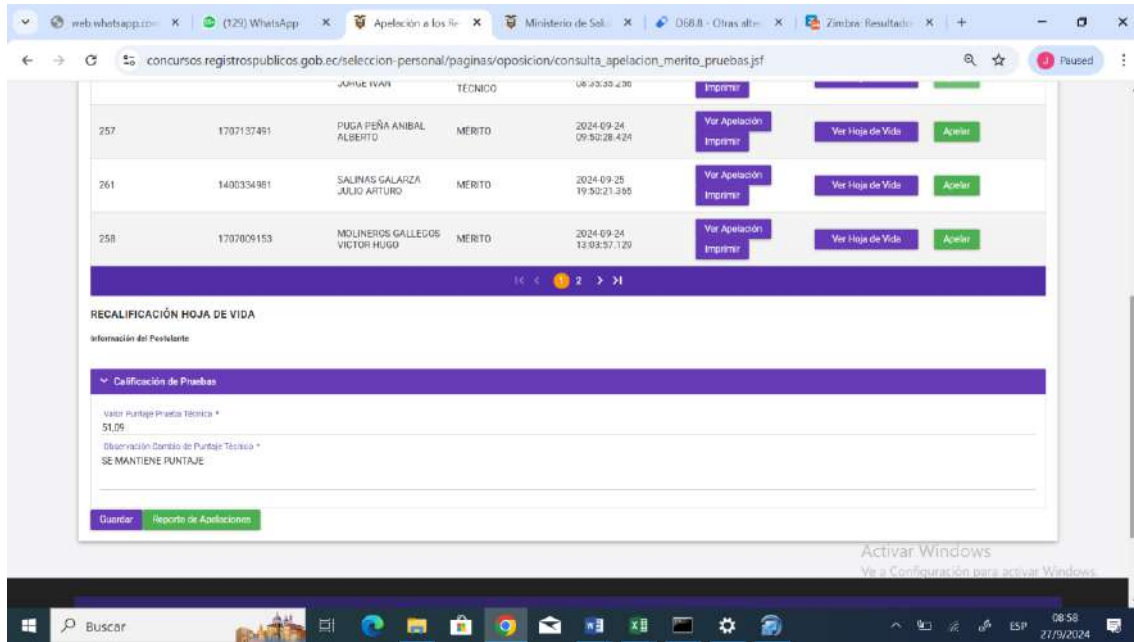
web.whatsapp.com × (129) WhatsApp × Apelación a los Re × Ministerio de Sal × D68.8 - Otras alte × Zimbra: Resultado × +

concursos.registrospublicos.gob.ec/seleccion-personal/paginas/oposicion/consulta_apelacion_merito_pruebas.jsf

Paused

| | | JORGE IVAN | TÉCNICO | 08:33:33.236 | Imprimir | | |
|---|---|---|---|---|---|---|---|
| 257 | 1707137491 | PUGA PEÑA ANIBAL ALBERTO | MERITO | 2024-09-24 09:50:28.424 | Ver Apelación Imprimir | Ver Hoja de Vida | Apelar |
| 261 | 1400334981 | SALINAS GALARZA JULIO ARTURO | MERITO | 2024-09-25 19:50:21.365 | Ver Apelación Imprimir | Ver Hoja de Vida | Apelar |
| 258 | 1707009153 | MOLINEROS GALLEGOS VICTOR HUGO | MERITO | 2024-09-24 13:03:57.120 | Ver Apelación Imprimir | Ver Hoja de Vida | Apelar |

1 2 > >|

RECALIFICACIÓN HOJA DE VIDA

Información del Postulante

Calificación de Pruebas

Valor Puntaje Prueba Técnica *
51,09

Observación Cambio de Puntaje Técnico *
SE MANTIENE PUNTAJE

Guardar Reporte de Apelaciones

Activar Windows
Ve a Configuración para activar Windows.

Buscar

ESP 08:58 27/9/2024